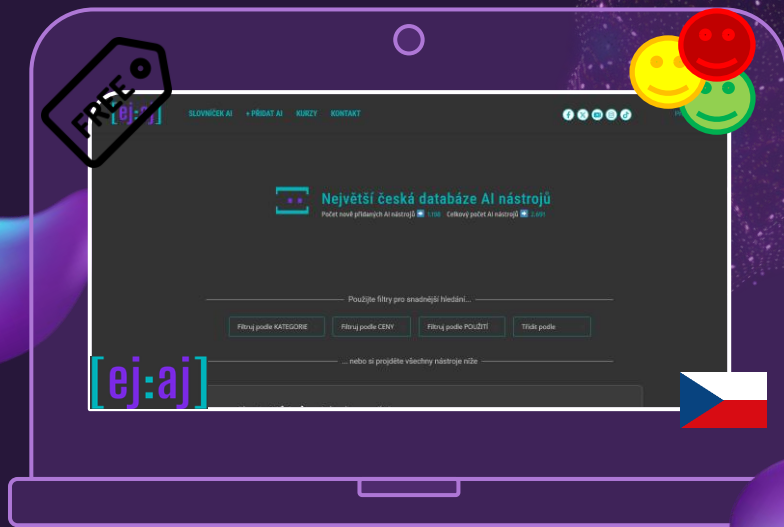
FREE

[ej:aj]

SLOVNÍČEK AI + PŘIDAT AI KURZY KONTAKT

Největší česká databáze AI nástrojů

Počet nově přidaných AI nástrojů 1158 Celkový počet AI nástrojů 2691

Použijte filtry pro snadnější hledání...

Filtruj podle KATEGORIE Filtruj podle CENY Filtruj podle POUŽITÍ Třídit podle

... nebo si projděte všechny nástroje níže

[ej:aj]